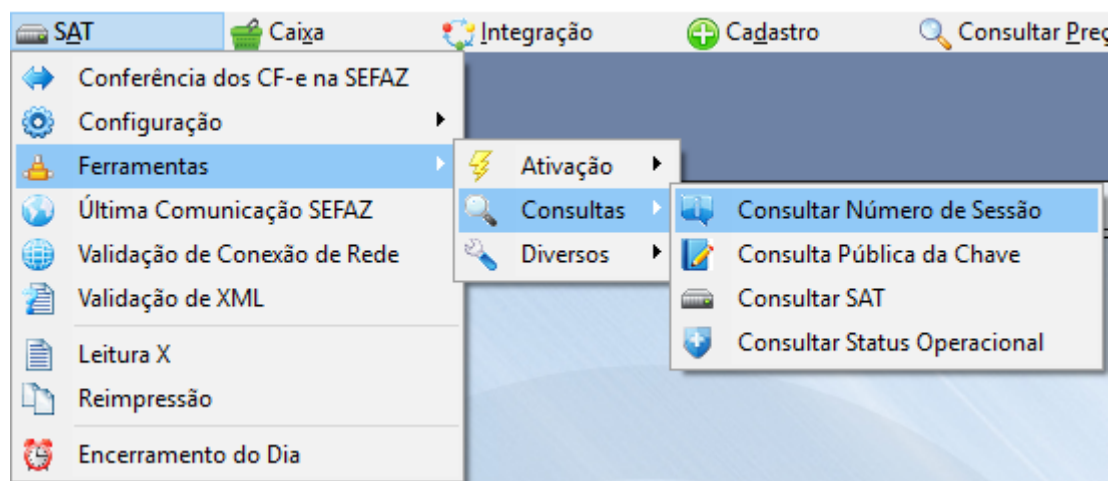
SAT Caixa Integração Cadastro Consultar Preç

Conferência dos CF-e na SEFAZ
Configuração
Ferramentas
Última Comunicação SEFAZ
Validação de Conexão de Rede
Validação de XML
Leitura X
Reimpressão
Encerramento do Dia

Ativação
Consultas
Diversos

Consultar Número de Sessão
Consulta Pública da Chave
Consultar SAT
Consultar Status Operacional